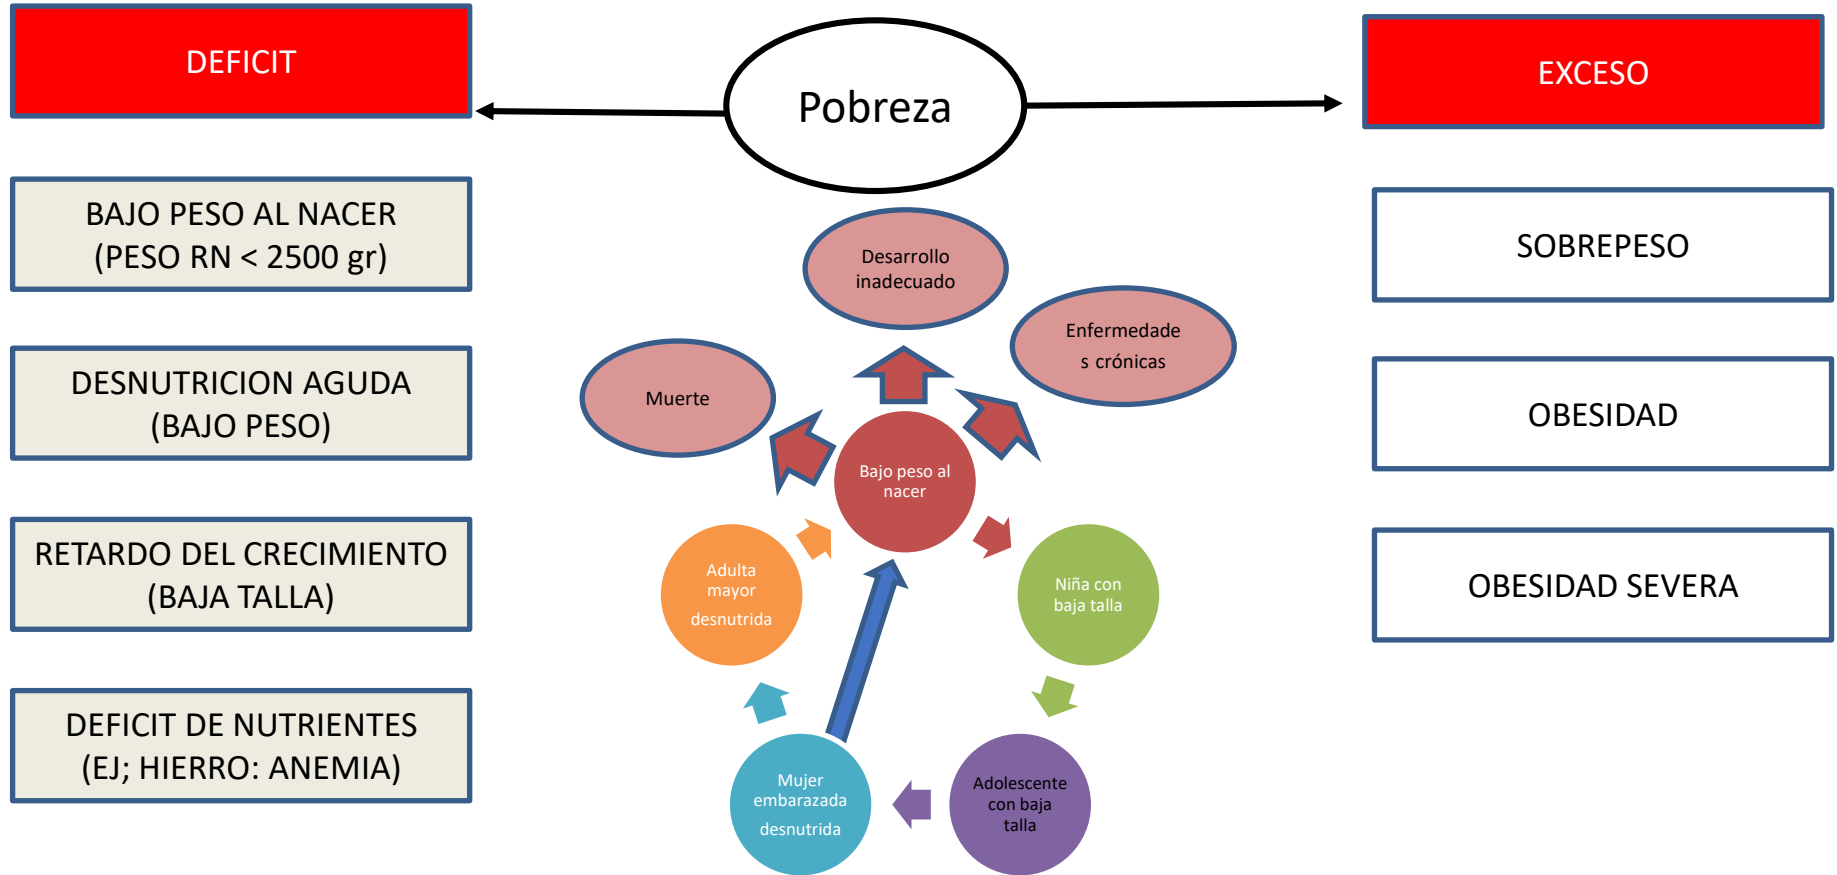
DEFICIT

Pobreza

EXCESO

BAJO PESO AL NACER (PESO RN < 2500 gr)

DESNUTRICION AGUDA (BAJO PESO)

RETARDO DEL CRECIMIENTO (BAJA TALLA)

DEFICIT DE NUTRIENTES (EJ; HIERRO: ANEMIA)

Desarrollo inadecuado

Enfermedade s crónicas

Muerte

Bajo peso al nacer

Adulta mayor desnutrida

Niña con baja talla

Mujer embarazada desnutrida

Adolescente con baja talla

SOBREPESO

OBESIDAD

OBESIDAD SEVERA